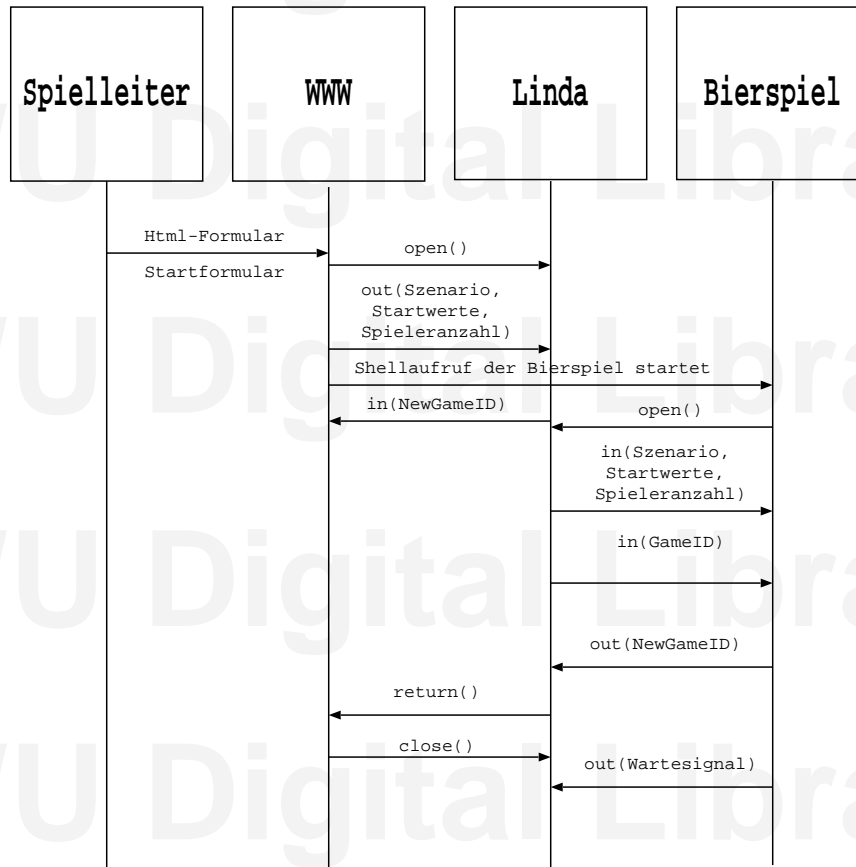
Spielleiter

WWW

Linda

Bierspiel

Html-Formular

Startformular

open()

out(Szenario, Startwerte, Spieleranzahl)

Shellaufruf der Bierspiel startet

in(NewGameID)

open()

in(Szenario, Startwerte, Spieleranzahl)

in(GameID)

out(NewGameID)

return()

close()

out(Wartesignal)

VU Digital Library